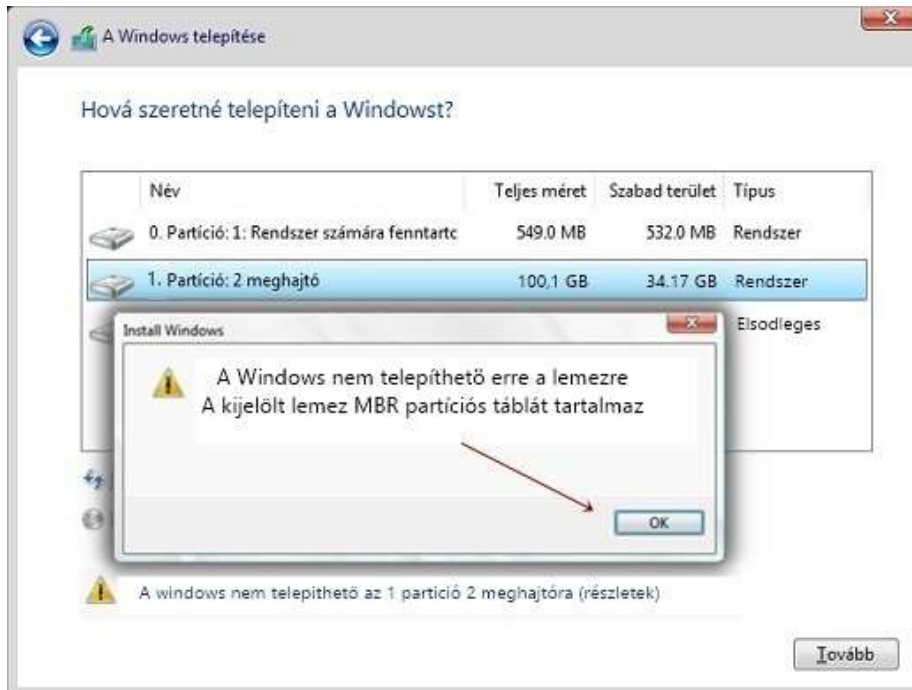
A Windows telepítése

Hová szeretné telepíteni a Windowst?

| Név | Teljes méret | Szabad terület | Típus |
|---|---|---|---|
| 0. Partíció: 1: Rendszer számára fenntartc | 549.0 MB | 532.0 MB | Rendszer |
| 1. Partíció: 2 meghajtó | 100,1 GB | 34.17 GB | Rendszer |
| | | | Elsodleges |

Install Windows

A Windows nem telepíthetö erre a lemezre
A kijelölt lemez MBR partíciós táblát tartalmaz

OK

A windows nem telepithetö az 1 partició 2 meghajtóra (részletek)

Tovább